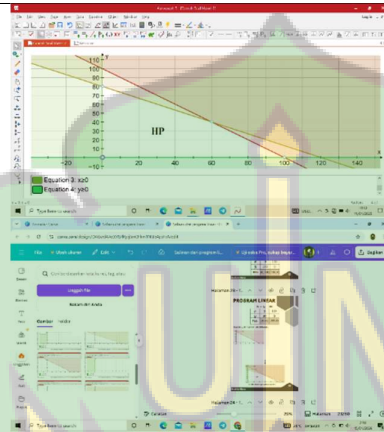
110
100
90
80
70
60
50
40
30
20
10
0
-10
-20
20
40
60
80
100
120
140
HP
Equation 3: x≥0
Equation 4: y≥0
Type here to search
File
Ubah ukuran
Edit
Contoh dari program li...
Cari desain
Unggah file
Buatan Anda
Elemen
Teks
Proyek
Aplikasi
Halaman 1
PROGRAM LINEAR
Halaman 2
Catatan
Halaman
Type here to search